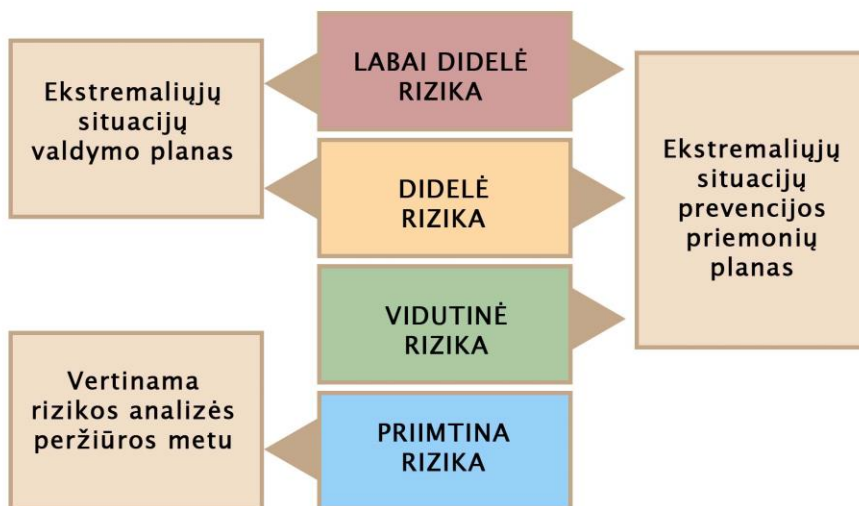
Ekstremaliųjų situacijų valdymo planas

LABAI DIDELĖ RIZIKA

DIDELĖ RIZIKA

VIDUTINĖ RIZIKA

PRIIMTINA RIZIKA

Ekstremaliųjų situacijų prevencijos priemonių planas

Vertinama rizikos analizės peržiūros metu